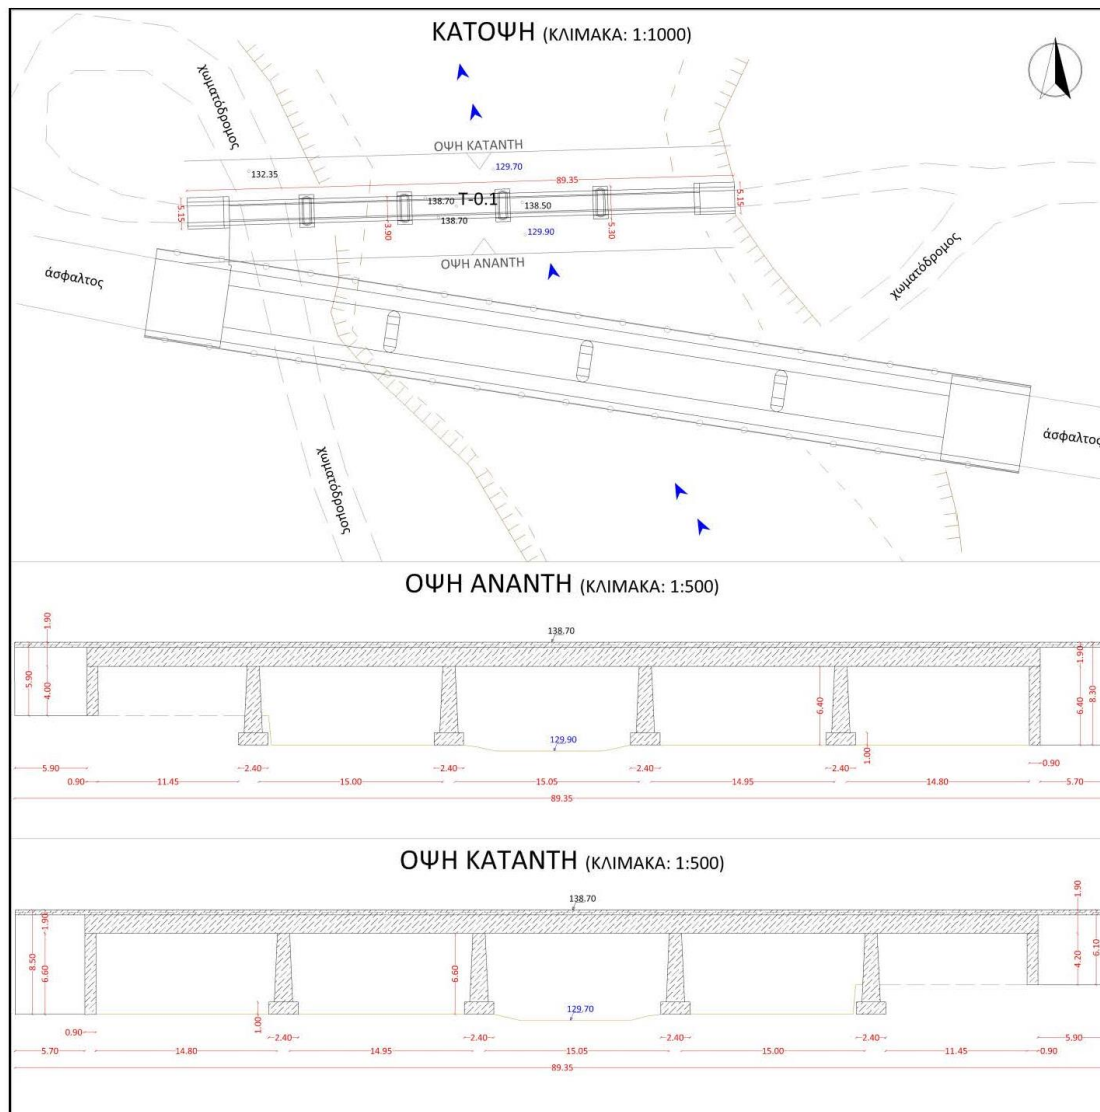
ΚΑΤΟΨΗ (ΚΛΙΜΑΚΑ: 1:1000)

χωματόδρομος

ΟΨΗ ΚΑΤΑΝΤΗ

129.70

132.35

89.35

5.15

138.70 Τ-0.1

138.50

138.70

5.15

3.90

5.30

129.90

ΟΨΗ ΑΝΑΝΤΗ

χωματόδρομος

άσφαλτος

χωματόδρομος

άσφαλτος

ΟΨΗ ΑΝΑΝΤΗ (ΚΛΙΜΑΚΑ: 1:500)

1.90

138.70

5.90

4.00

1.90

6.40

8.30

6.40

129.90

1.00

5.90

2.40

2.40

2.40

2.40

0.90

0.90

11.45

15.00

15.05

14.95

14.80

5.70

89.35

ΟΨΗ ΚΑΤΑΝΤΗ (ΚΛΙΜΑΚΑ: 1:500)

138.70

1.90

8.50

1.90

6.60

6.60

4.20

6.10

129.70

1.00

0.90

2.40

2.40

2.40

2.40

5.90

5.70

14.80

14.95

15.05

15.00

11.45

0.90

89.35